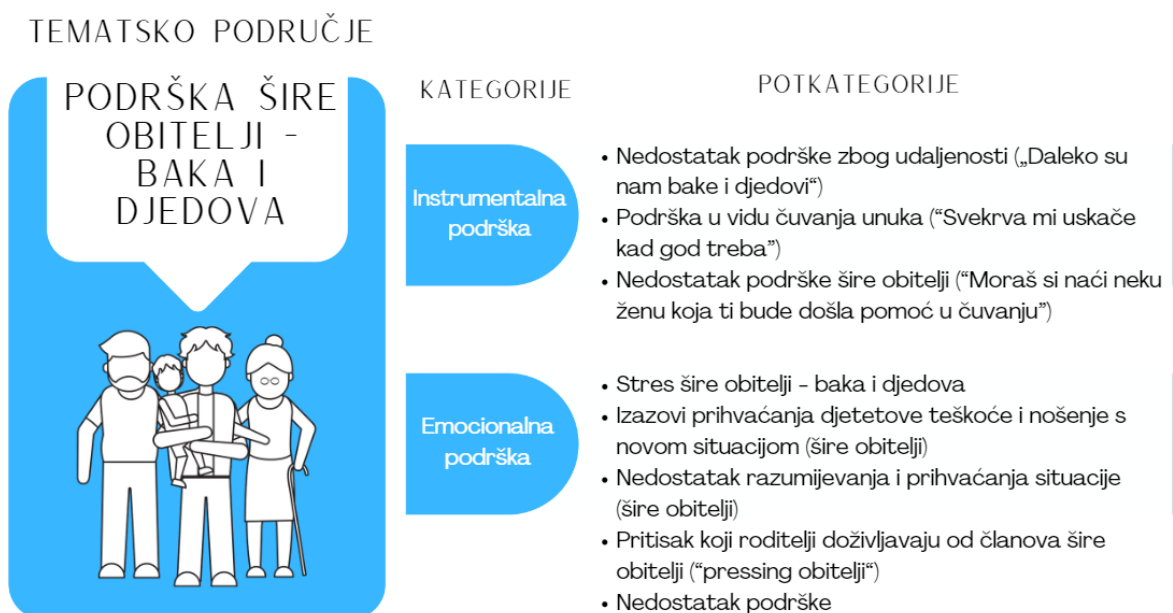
TEMATSKO PODRUČJE

PODRŠKA ŠIRE OBITELJI - BAKA I DJEDOVA

KATEGORIJE

POTKATEGORIJE

Instrumentalna podrška

• Nedostatak podrške zbog udaljenosti („Daleko su nam bake i djedovi“)
• Podrška u vidu čuvanja unuka (“Svekrva mi uskače kad god treba”)
• Nedostatak podrške šire obitelji (“Moraš si naći neku ženu koja ti bude došla pomoć u čuvanju”)

Emocionalna podrška

• Stres šire obitelji - baka i djedova
• Izazovi prihvaćanja djetetove teškoće i nošenje s novom situacijom (šire obitelji)
• Nedostatak razumijevanja i prihvaćanja situacije (šire obitelji)
• Pritisak koji roditelji doživljavaju od članova šire obitelji (“pressing obitelji“)
• Nedostatak podrške